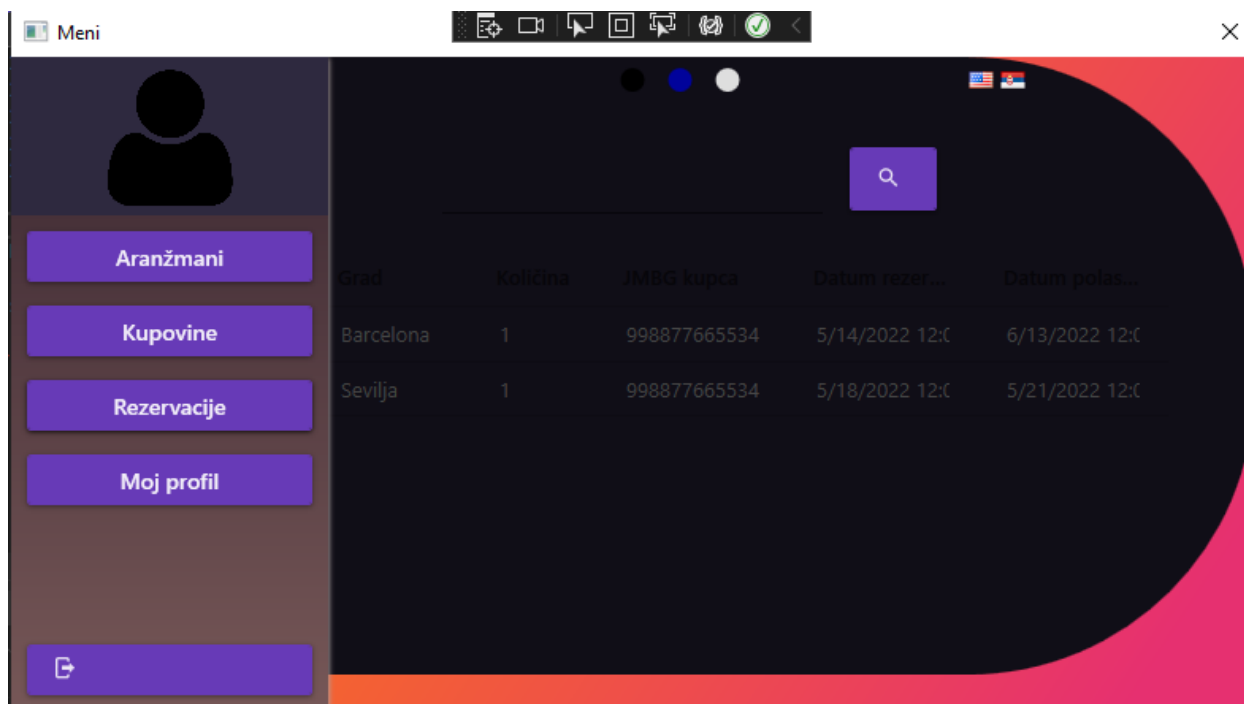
Meni

Aranžmani

Kupovine

Rezervacije

Moj profil

| Grad | Količina | JMBG kupca | Datum rezer... | Datum polas... |
|---|---|---|---|---|
| Barcelona | 1 | 998877665534 | 5/14/2022 12:( | 6/13/2022 12:( |
| Sevilja | 1 | 998877665534 | 5/18/2022 12:( | 5/21/2022 12:( |